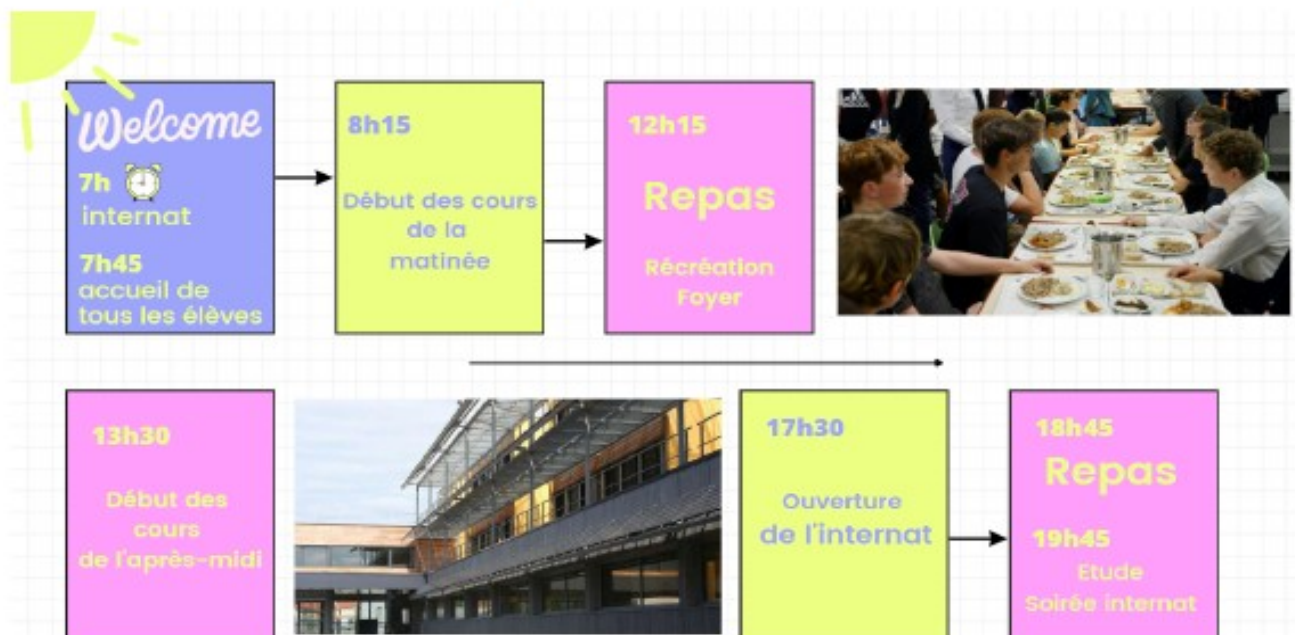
Welcome

7h

internat

7h45
accueil de tous les élèves

8h15

Début des cours de la matinée

12h15

Repas

Récréation
Foyer

13h30

Début des cours de l'après-midi

17h30

Ouverture de l'internat

18h45

Repas

19h45

Etude
Soirée internat